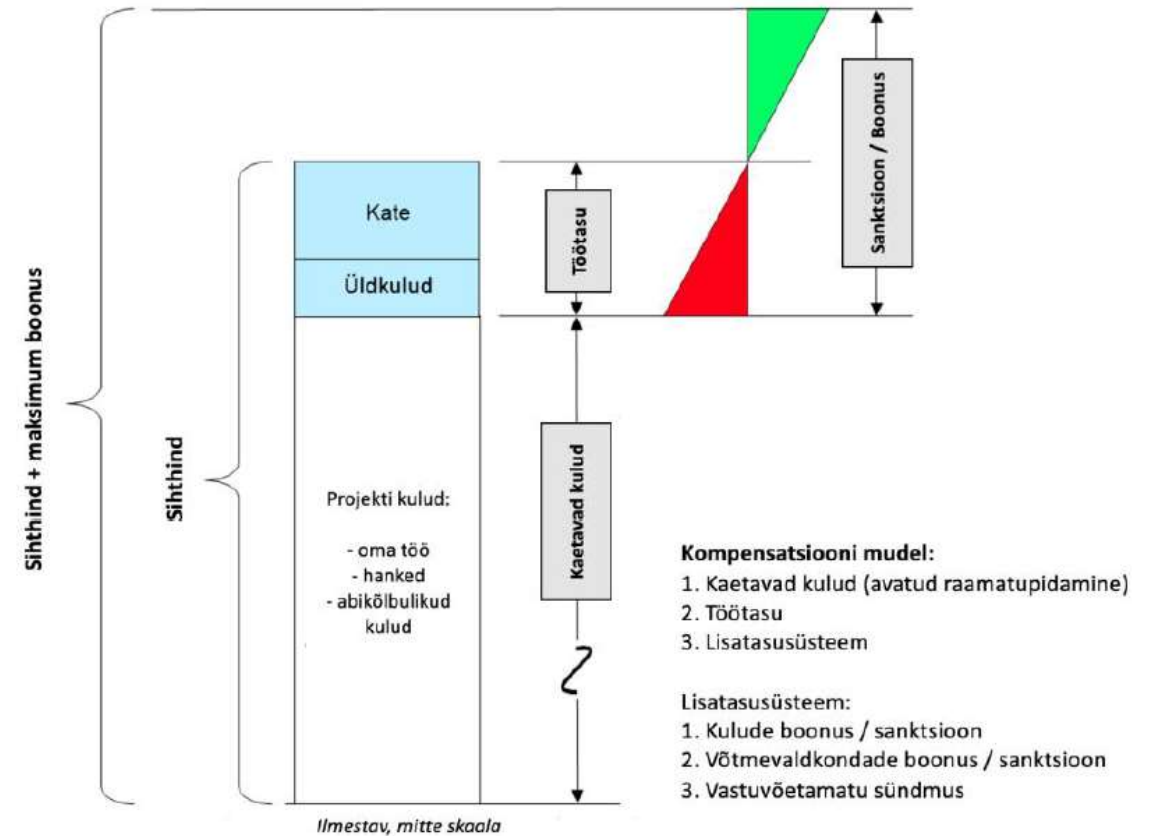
Sihthind + maksimum boonus

Sihthind

Kate

Üldkulud

Töötasu

Sanktsioon / Boonus

Projekti kulud:

- oma töö
- hanked
- abikõlbulikud kulud

Kaetavad kulud

Kompensatsiooni mudel:
1. Kaetavad kulud (avatud raamatupidamine)
2. Töötasu
3. Lisatasusüsteem

Lisatasusüsteem:
1. Kulude boonus / sanktsioon
2. Võtmevaldkondade boonus / sanktsioon
3. Vastuvõetamatu sündmus

Ilmestav, mitte skaala